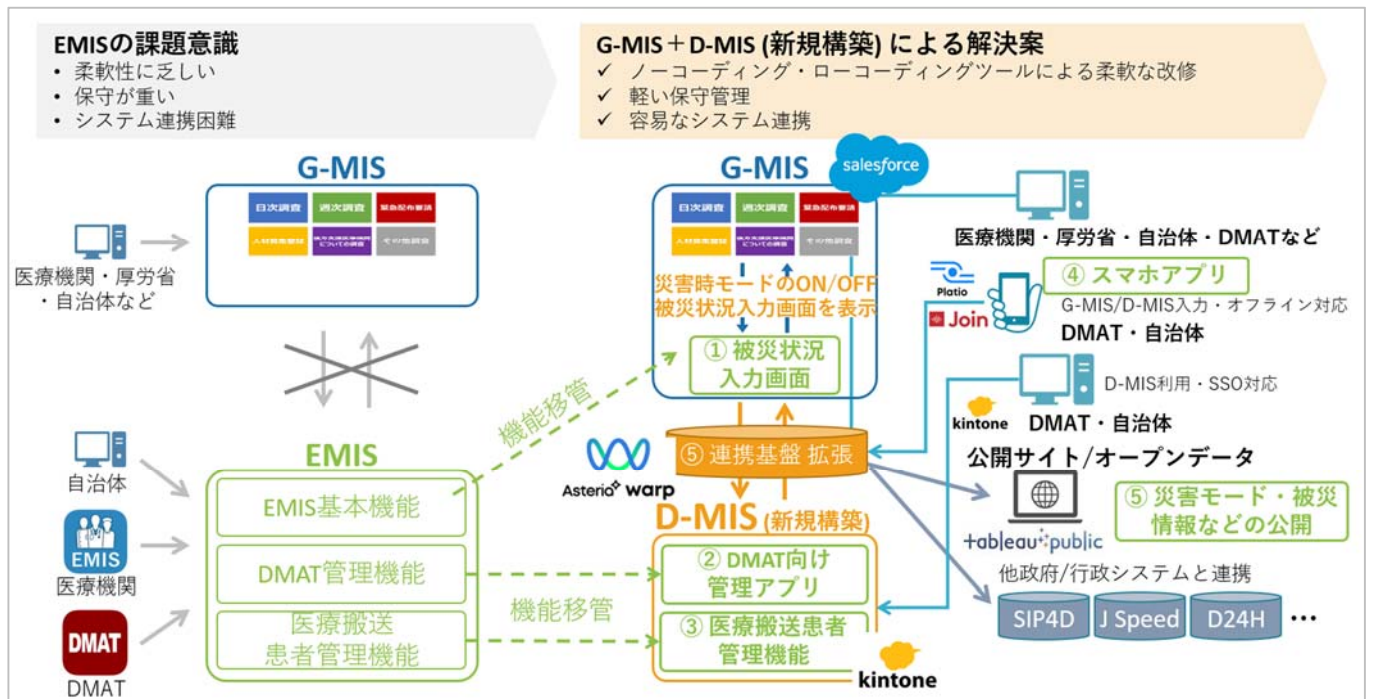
EMISの課題意識
• 柔軟性に乏しい
• 保守が重い
• システム連携困難

G-MIS＋D-MIS (新規構築) による解決案
✓ ノーコーディング・ローコーディングツールによる柔軟な改修
✓ 軽い保守管理
✓ 容易なシステム連携

G-MIS

日次調査 週次調査 緊急配布要請
人材募集登録 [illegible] その他調査

医療機関・厚労省・自治体など

G-MIS
salesforce

日次調査 週次調査 緊急配布要請
人材募集登録 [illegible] その他調査

災害時モードのON/OFF
被災状況入力画面を表示

① 被災状況入力画面

医療機関・厚労省・自治体・DMATなど

Platio
Join
④ スマホアプリ
G-MIS/D-MIS入力・オフライン対応
DMAT・自治体

D-MIS利用・SSO対応
kintone
DMAT・自治体

機能移管

Asteria warp
⑤ 連携基盤 拡張

EMIS
自治体
EMIS
医療機関
DMAT
DMAT

EMIS基本機能
DMAT管理機能
医療搬送患者管理機能

機能移管

D-MIS (新規構築)
② DMAT向け管理アプリ
③ 医療搬送患者管理機能
kintone

公開サイト/オープンデータ
tableau public
⑤ 災害モード・被災情報などの公開

他政府/行政システムと連携
SIP4D
J Speed
D24H
…